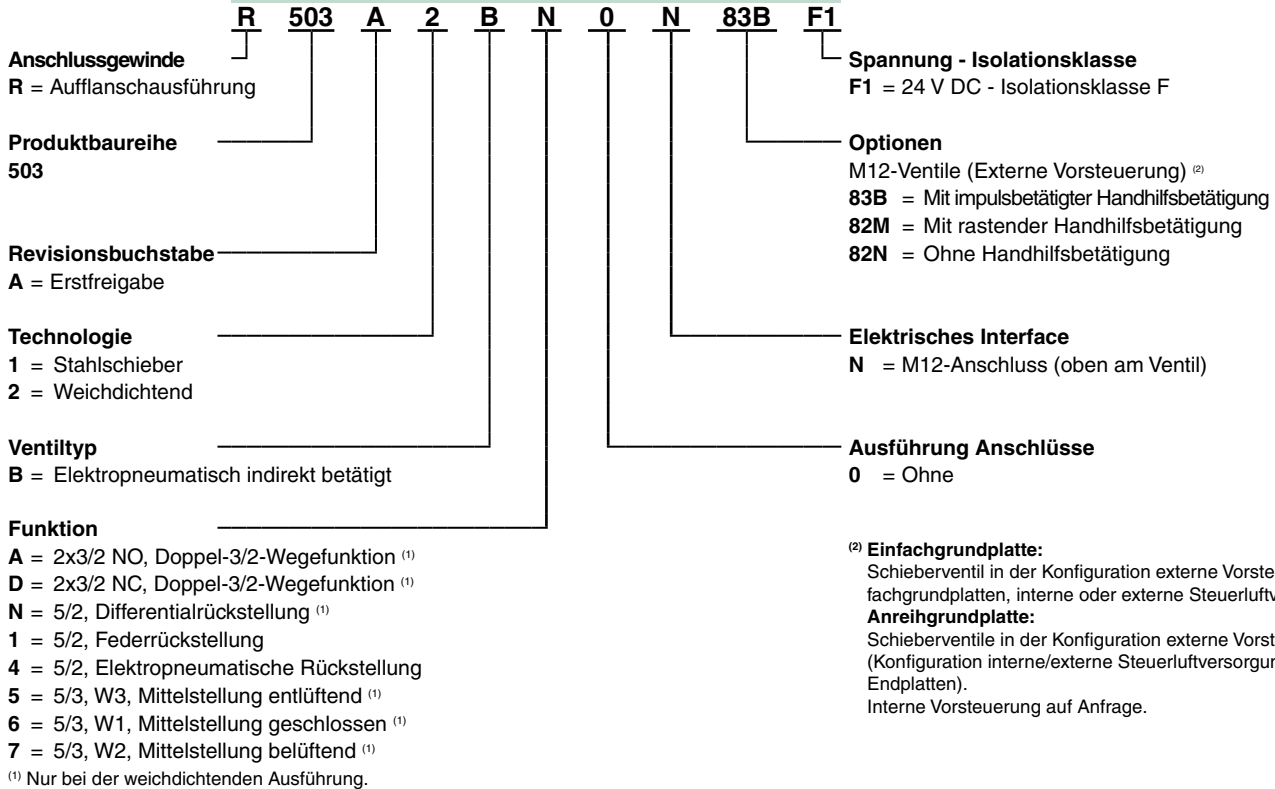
R 503 A 2 B N 0 N 83B F1

**Anschlussgewinde**
**R** = Aufflanschausführung

**Produktbaureihe**
**503**

**Revisionsbuchstabe**
**A** = Erstfreigabe

**Technologie**
**1** = Stahlschieber
**2** = Weichdichtend

**Ventiltyp**
**B** = Elektropneumatisch indirekt betätigt

**Funktion**
**A** = 2x3/2 NO, Doppel-3/2-Wegefunktion $^{(1)}$
**D** = 2x3/2 NC, Doppel-3/2-Wegefunktion $^{(1)}$
**N** = 5/2, Differentialrückstellung $^{(1)}$
**1** = 5/2, Federrückstellung
**4** = 5/2, Elektropneumatische Rückstellung
**5** = 5/3, W3, Mittelstellung entlüftend $^{(1)}$
**6** = 5/3, W1, Mittelstellung geschlossen $^{(1)}$
**7** = 5/3, W2, Mittelstellung belüftend $^{(1)}$
$^{(1)}$ Nur bei der weichdichtenden Ausführung.

**Spannung - Isolationsklasse**
**F1** = 24 V DC - Isolationsklasse F

**Optionen**
M12-Ventile (Externe Vorsteuerung) $^{(2)}$
**83B** = Mit impulsbetätigter Handhilfsbetätigung
**82M** = Mit rastender Handhilfsbetätigung
**82N** = Ohne Handhilfsbetätigung

**Elektrisches Interface**
**N** = M12-Anschluss (oben am Ventil)

**Ausführung Anschlüsse**
**0** = Ohne

$^{(2)}$ **Einfachgrundplatte:**
Schieberventil in der Konfiguration externe Vorste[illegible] fachgrundplatten, interne oder externe Steuerluftv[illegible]
**Anreihgrundplatte:**
Schieberventile in der Konfiguration externe Vorst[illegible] (Konfiguration interne/externe Steuerluftversorgu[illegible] Endplatten).
Interne Vorsteuerung auf Anfrage.